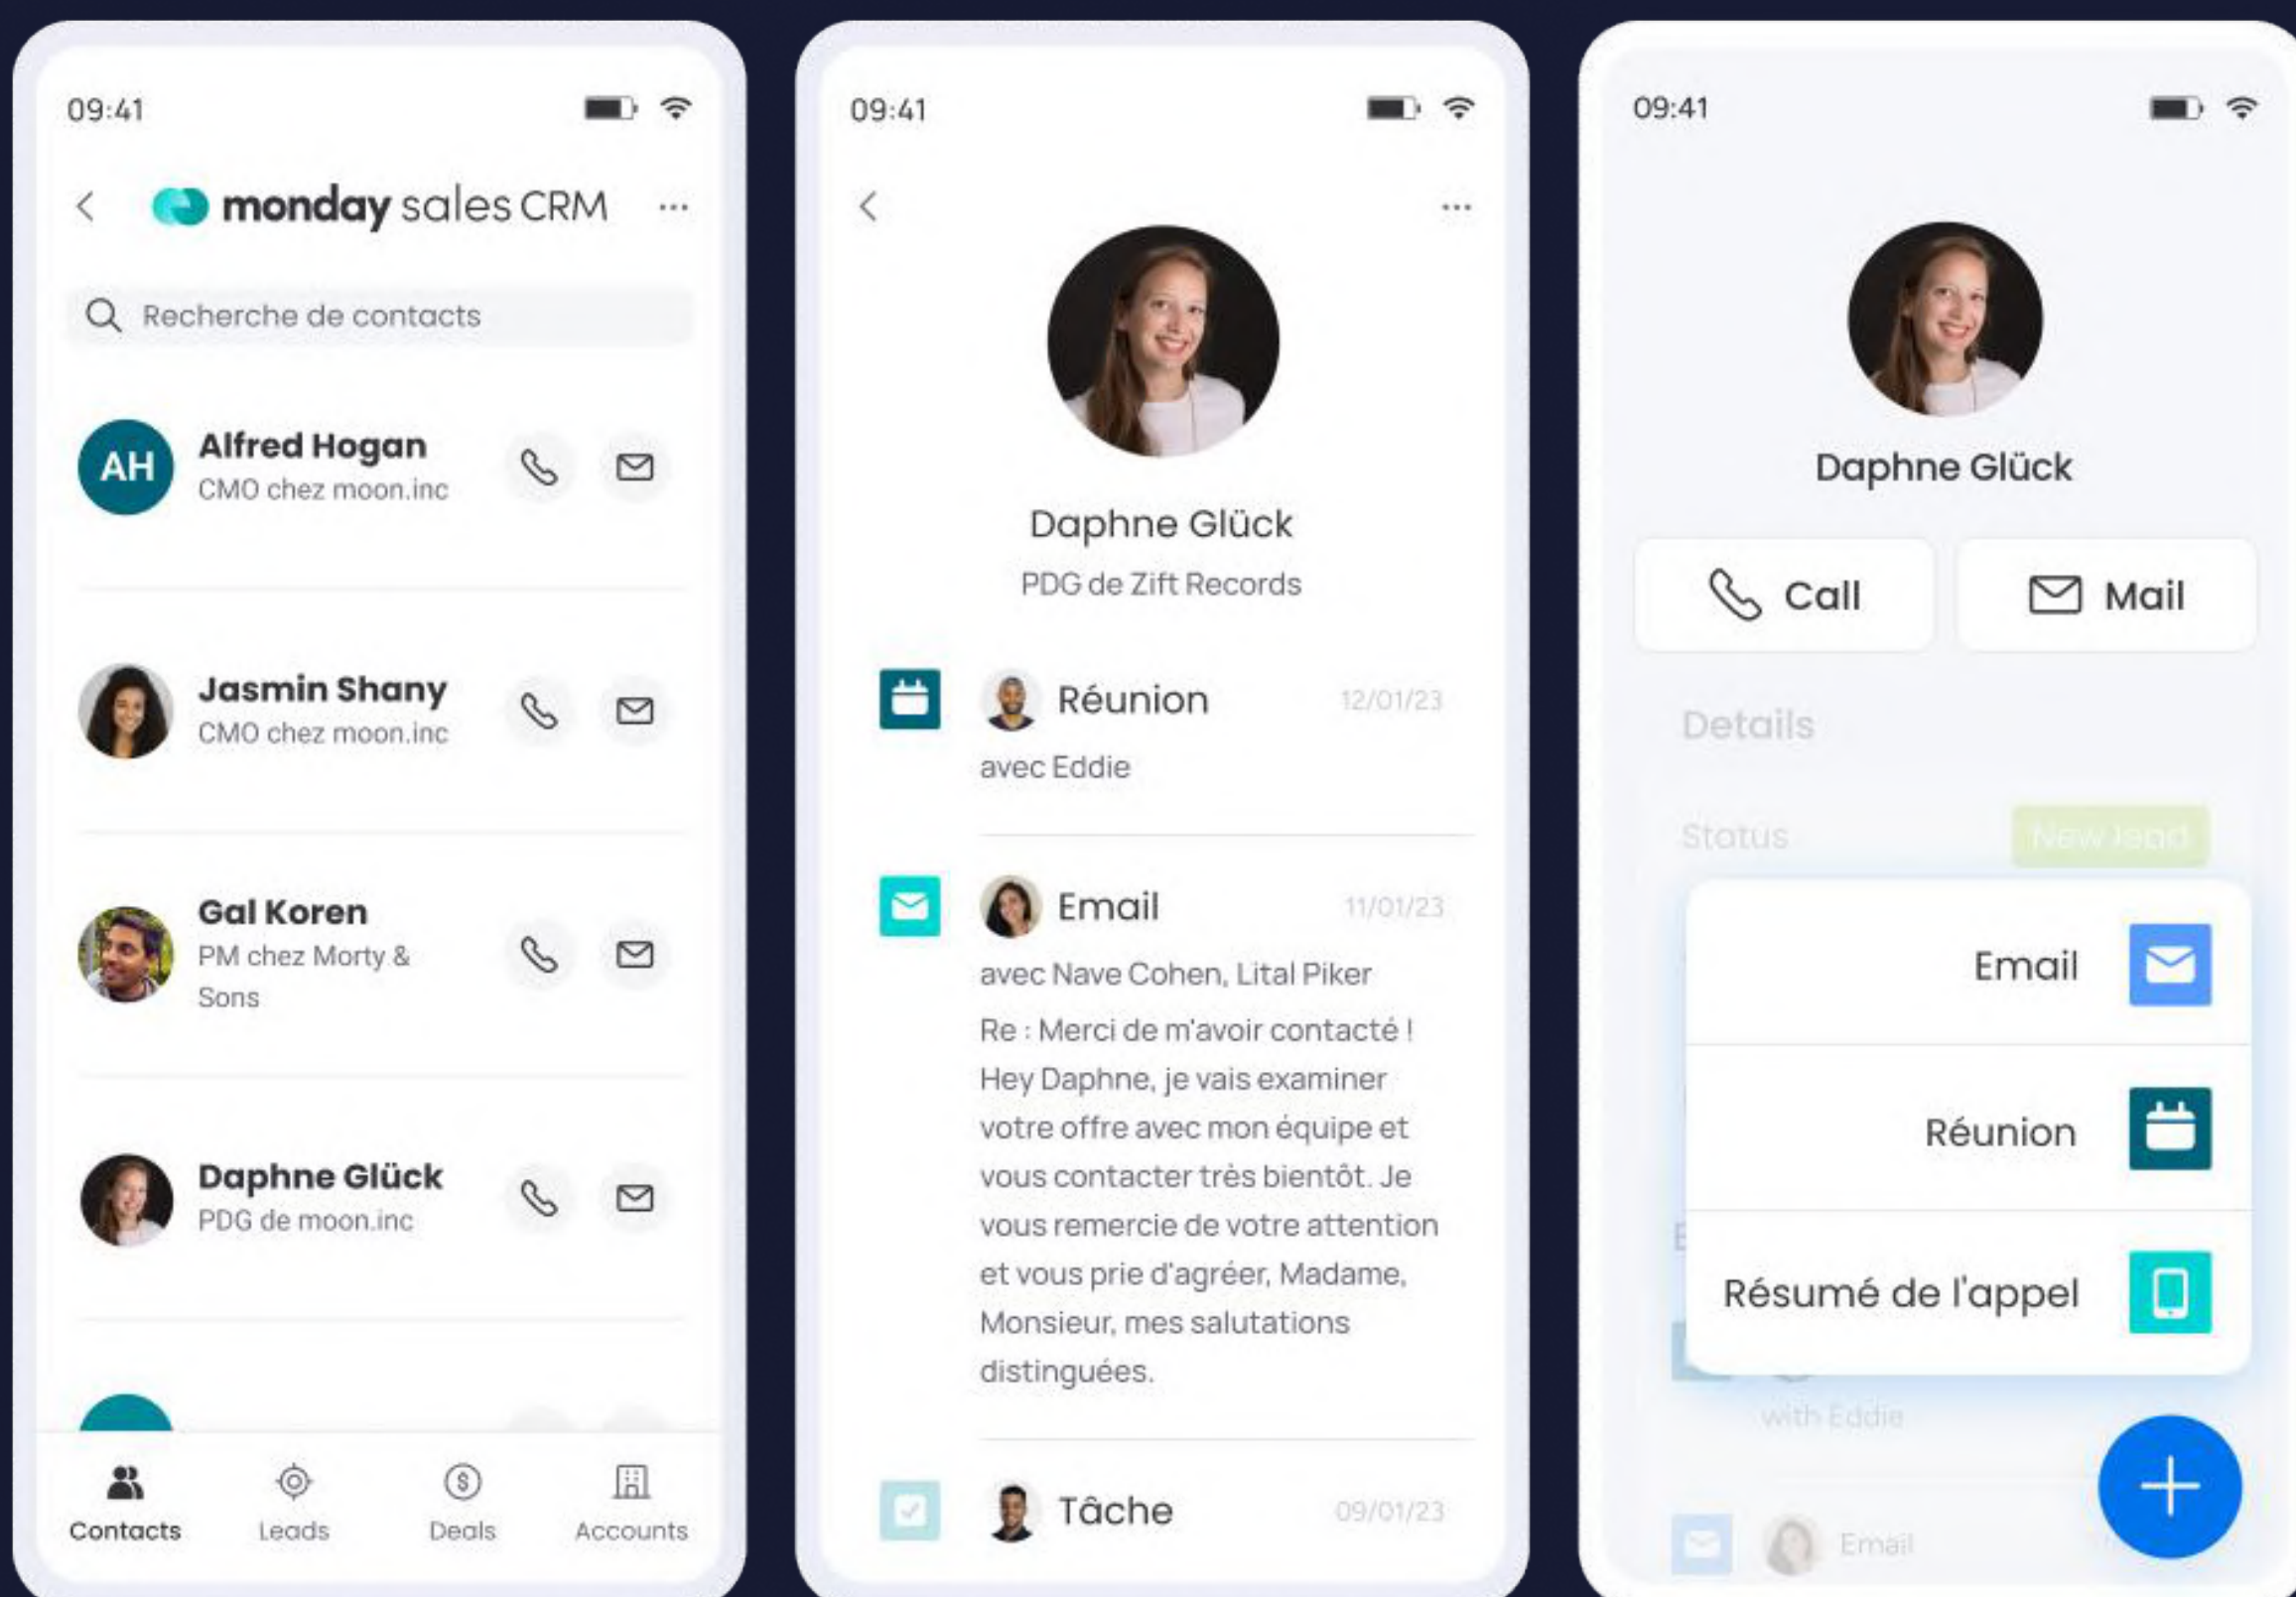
09:41

monday sales CRM ···

Recherche de contacts

AH
Alfred Hogan
CMO chez moon.inc

Jasmin Shany
CMO chez moon.inc

Gal Koren
PM chez Morty & Sons

Daphne Glück
PDG de moon.inc

Contacts Leads Deals Accounts

09:41

···

Daphne Glück
PDG de Zift Records

Réunion 12/01/23
avec Eddie

Email 11/01/23
avec Nave Cohen, Lital Piker
Re : Merci de m'avoir contacté ! Hey Daphne, je vais examiner votre offre avec mon équipe et vous contacter très bientôt. Je vous remercie de votre attention et vous prie d'agréer, Madame, Monsieur, mes salutations distinguées.

Tâche 09/01/23

09:41

Daphne Glück

Call Mail

Details

Status New lead

Email

Réunion

Résumé de l'appel

with Eddie

Email